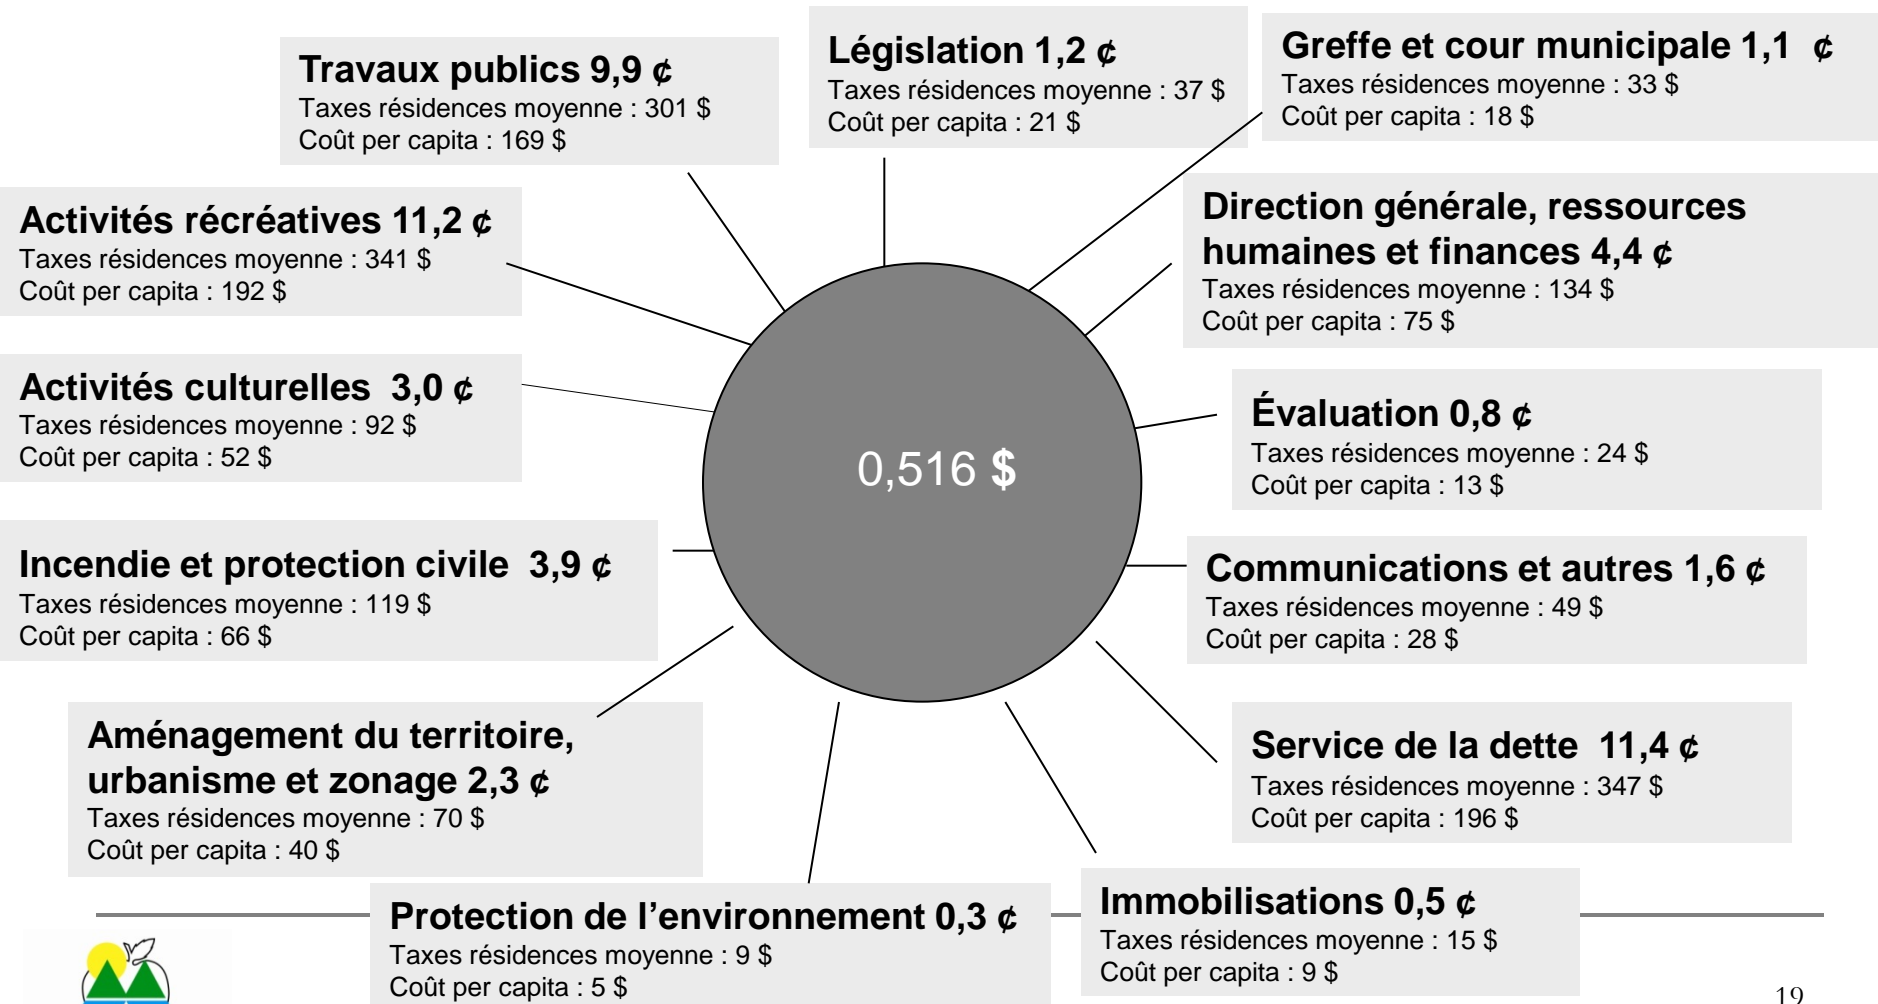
Travaux publics 9,9 ¢
Taxes résidences moyenne : 301 $
Coût per capita : 169 $

Législation 1,2 ¢
Taxes résidences moyenne : 37 $
Coût per capita : 21 $

Greffe et cour municipale 1,1 ¢
Taxes résidences moyenne : 33 $
Coût per capita : 18 $

Activités récréatives 11,2 ¢
Taxes résidences moyenne : 341 $
Coût per capita : 192 $

Direction générale, ressources humaines et finances 4,4 ¢
Taxes résidences moyenne : 134 $
Coût per capita : 75 $

Activités culturelles 3,0 ¢
Taxes résidences moyenne : 92 $
Coût per capita : 52 $

0,516 $

Évaluation 0,8 ¢
Taxes résidences moyenne : 24 $
Coût per capita : 13 $

Incendie et protection civile 3,9 ¢
Taxes résidences moyenne : 119 $
Coût per capita : 66 $

Communications et autres 1,6 ¢
Taxes résidences moyenne : 49 $
Coût per capita : 28 $

Aménagement du territoire, urbanisme et zonage 2,3 ¢
Taxes résidences moyenne : 70 $
Coût per capita : 40 $

Service de la dette 11,4 ¢
Taxes résidences moyenne : 347 $
Coût per capita : 196 $

Protection de l’environnement 0,3 ¢
Taxes résidences moyenne : 9 $
Coût per capita : 5 $

Immobilisations 0,5 ¢
Taxes résidences moyenne : 15 $
Coût per capita : 9 $

19